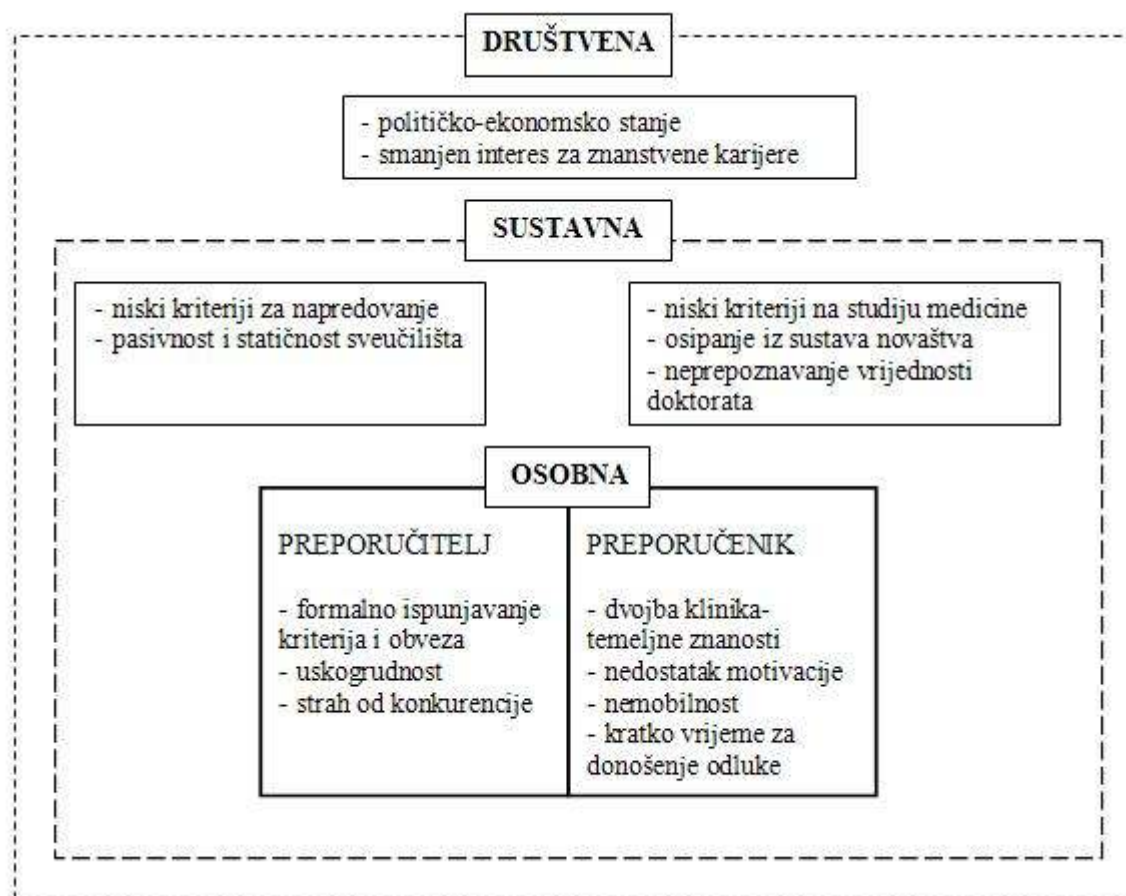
DRUŠTVENA

- političko-ekonomsko stanje
- smanjen interes za znanstvene karijere

SUSTAVNA

- niski kriteriji za napredovanje
- pasivnost i statičnost sveučilišta

- niski kriteriji na studiju medicine
- osipanje iz sustava novaštva
- neprepoznavanje vrijednosti doktorata

OSOBNA

PREPORUČITELJ

- formalno ispunjavanje kriterija i obveza
- uskogrudnost
- strah od konkurencije

PREPORUČENIK

- dvojba klinika-temeljne znanosti
- nedostatak motivacije
- nemobilnost
- kratko vrijeme za donošenje odluke